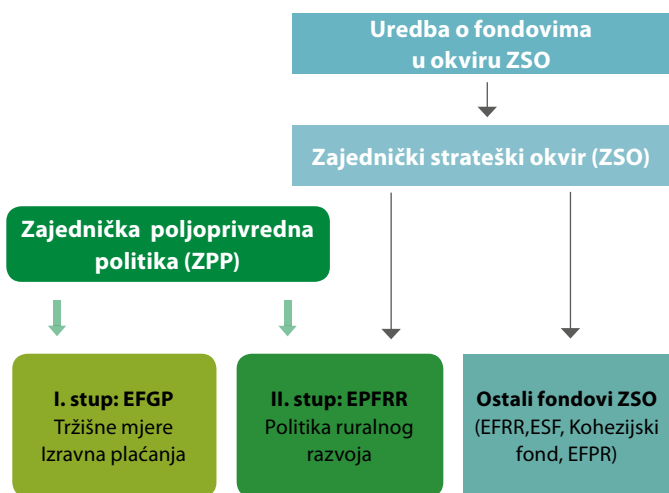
Uredba o fondovima u okviru ZSO

Zajednički strateški okvir (ZSO)

Zajednička poljoprivredna politika (ZPP)

I. stup: EFGP
Tržišne mjere
Izravna plaćanja

II. stup: EPFRR
Politika ruralnog razvoja

Ostali fondovi ZSO
(EFRR,ESF, Kohezijski fond, EFPR)